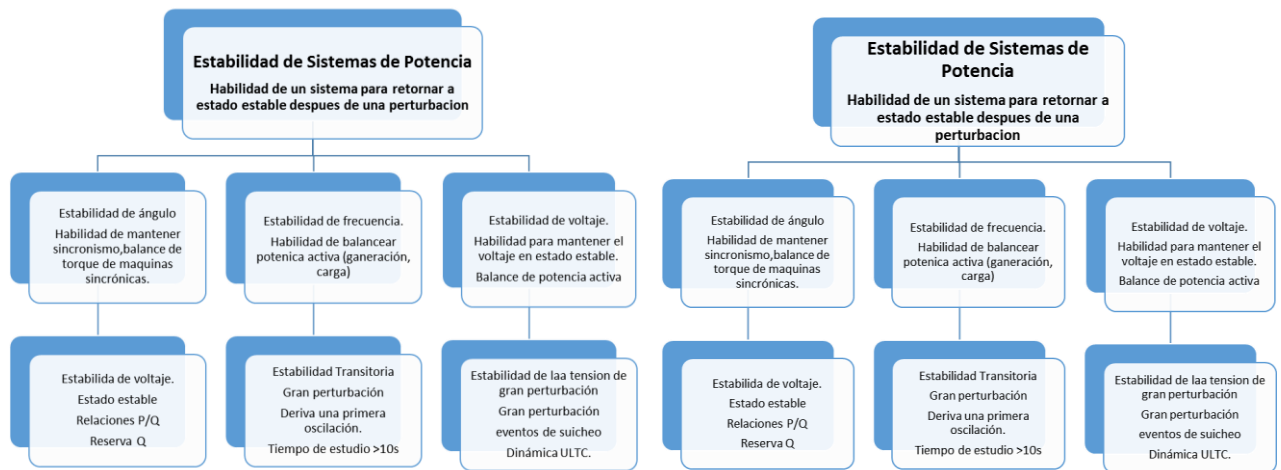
Estabilidad de Sistemas de Potencia

Habilidad de un sistema para retornar a estado estable despues de una perturbacion

Estabilidad de ángulo

Habilidad de mantener sincronismo,balance de torque de maquinas sincrónicas.

Estabilidad de frecuencia.

Habilidad de balancear potenica activa (ganeración, carga)

Estabilidad de voltaje.

Habilidad para mantener el voltaje en estado estable.

Balance de potencia activa

Estabilida de voltaje.

Estado estable

Relaciones P/Q

Reserva Q

Estabilidad Transitoria

Gran perturbación

Deriva una primera oscilación.

Tiempo de estudio >10s

Estabilidad de laa tension de gran perturbación

Gran perturbación

eventos de suicheo

Dinámica ULTC.

Estabilidad de Sistemas de Potencia

Habilidad de un sistema para retornar a estado estable despues de una perturbacion

Estabilidad de ángulo

Habilidad de mantener sincronismo,balance de torque de maquinas sincrónicas.

Estabilidad de frecuencia.

Habilidad de balancear potenica activa (ganeración, carga)

Estabilidad de voltaje.

Habilidad para mantener el voltaje en estado estable.

Balance de potencia activa

Estabilida de voltaje.

Estado estable

Relaciones P/Q

Reserva Q

Estabilidad Transitoria

Gran perturbación

Deriva una primera oscilación.

Tiempo de estudio >10s

Estabilidad de laa tension de gran perturbación

Gran perturbación

eventos de suicheo

Dinámica ULTC.